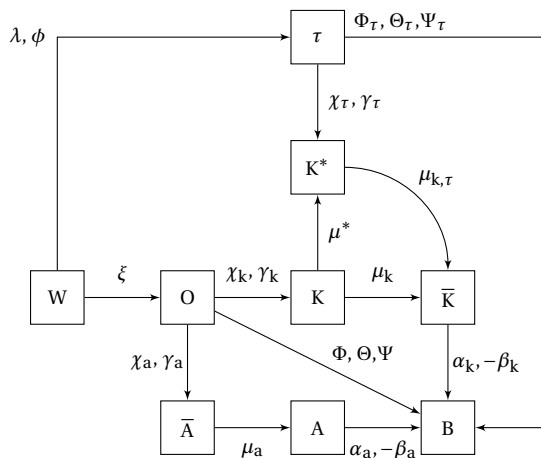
$\lambda, \phi$

$\tau$

$\Phi_\tau, \Theta_\tau, \Psi_\tau$

$\chi_\tau, \gamma_\tau$

$K^*$

$\mu_{k,\tau}$

$\mu^*$

W

$\xi$

O

$\chi_k, \gamma_k$

K

$\mu_k$

$\overline{K}$

$\chi_a, \gamma_a$

$\Phi, \Theta, \Psi$

$\alpha_k, -\beta_k$

$\overline{A}$

$\mu_a$

A

$\alpha_a, -\beta_a$

B